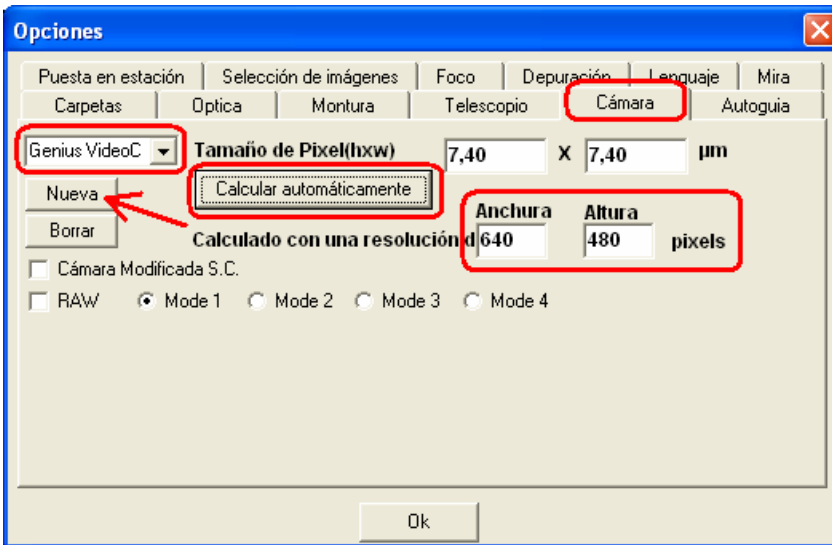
Opciones

Puesta en estación | Selección de imágenes | Foco | Depuración | Lenguaje | Mira
Carpetas | Optica | Montura | Telescopio | Cámara | Autoguia

Genius VideoC

Tamaño de Pixel(hxw) 7,40 X 7,40 µm

Calcular automáticamente

Nueva

Borrar

Anchura Altura

Calculado con una resolución d 640 480 pixels

Cámara Modificada S.C.

RAW Mode 1 Mode 2 Mode 3 Mode 4

Ok